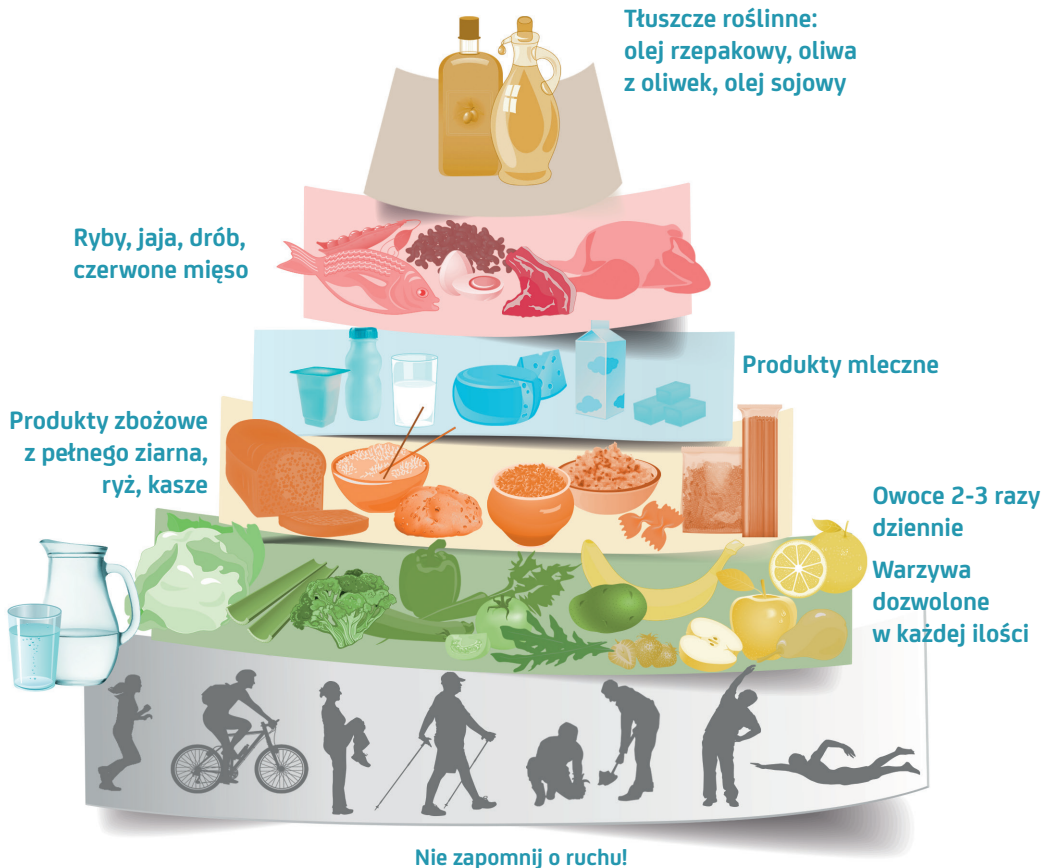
Tłuszcze roślinne: olej rzepakowy, oliwa z oliwek, olej sojowy

Ryby, jaja, drób, czerwone mięso

Produkty mleczne

Produkty zbożowe z pełnego ziarna, ryż, kasze

Owoce 2-3 razy dziennie

Warzywa dozwolone w każdej ilości

Nie zapomnij o ruchu!